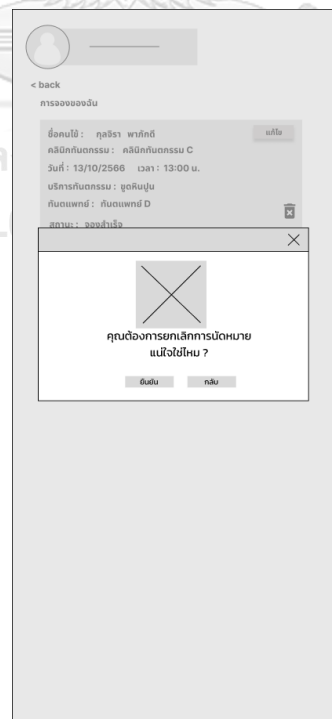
< back
การจองของฉัน

ชื่อคนไข้ : กุลจิรา พาภักดิ์
คลินิกทันตกรรม : คลินิกทันตกรรม C
วันที่ : 13/10/2566 เวลา : 13:00 น.
บริการทันตกรรม : ขูดหินปูน
ทันตแพทย์ : ทันตแพทย์ D
สถานะ : จองสำเร็จ

แก้ไข

คุณต้องการยกเลิกการนัดหมาย แน่ใจใช่ไหม ?

ยืนยัน กลับ